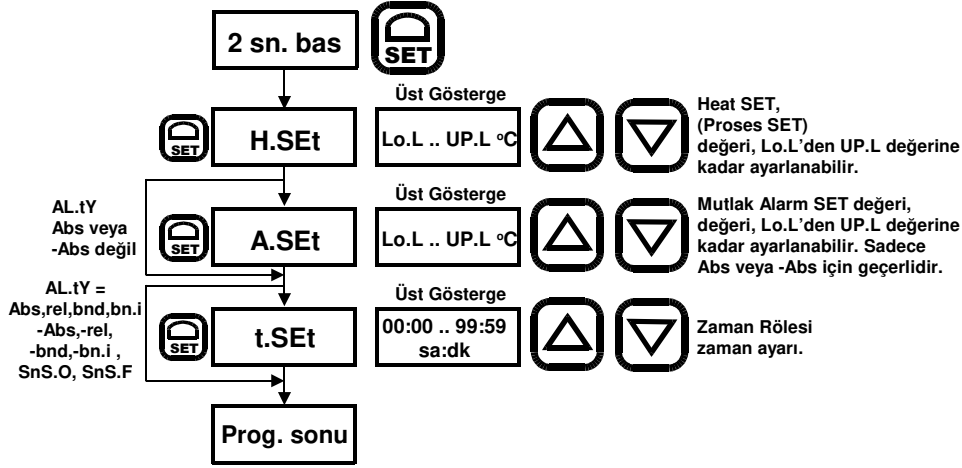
2 sn. bas

SET

Üst Gösterge

SET

H.SEt

Lo.L .. UP.L °C

Heat SET, (Proses SET) değeri, Lo.L'den UP.L değerine kadar ayarlanabilir.

AL.tY Abs veya -Abs değil

Üst Gösterge

SET

A.SEt

Lo.L .. UP.L °C

Mutlak Alarm SET değeri, değeri, Lo.L'den UP.L değerine kadar ayarlanabilir. Sadece Abs veya -Abs için geçerlidir.

AL.tY = Abs,rel,bnd,bn.i -Abs,-rel, -bnd,-bn.i , SnS.O, SnS.F

Üst Gösterge

SET

t.SEt

00:00 .. 99:59 sa:dk

Zaman Rölesi zaman ayarı.

Prog. sonu